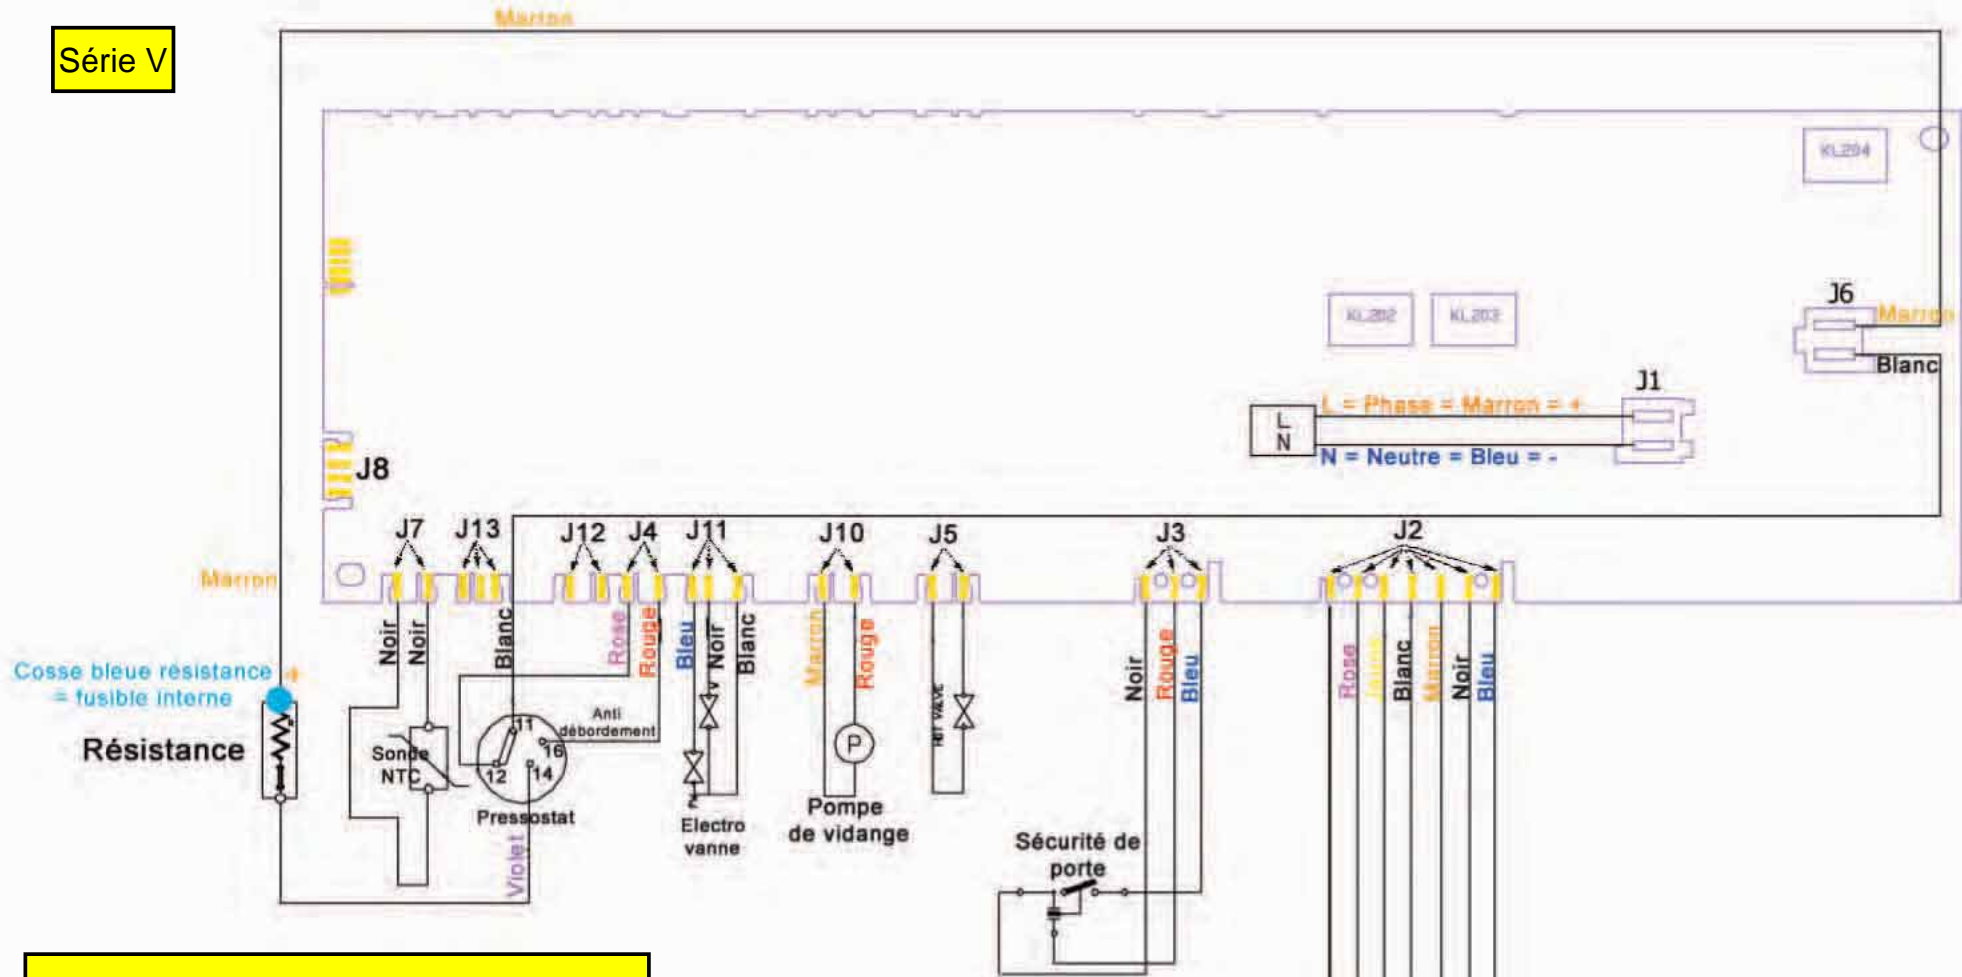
Série V

Marron

KL204

J8

KL202

KL203

J6

Marron

Blanc

J1

L

N

L = Phase = Marron = +

N = Neutre = Bleu = -

Marron

J7

J13

J12

J4

J11

J10

J5

J3

J2

Noir

Noir

Blanc

Rose

Rouge

Bleu

Noir

Blanc

Marron

Rouge

Noir

Rouge

Bleu

Rose

Jaune

Blanc

Marron

Noir

Bleu

Cosse bleue résistance = fusible interne

Résistance

Sonde NTC

11

16

12

14

Anti débordement

Pressostat

Violet

Electro vanne

P

Pompe de vidange

Sécurité de porte